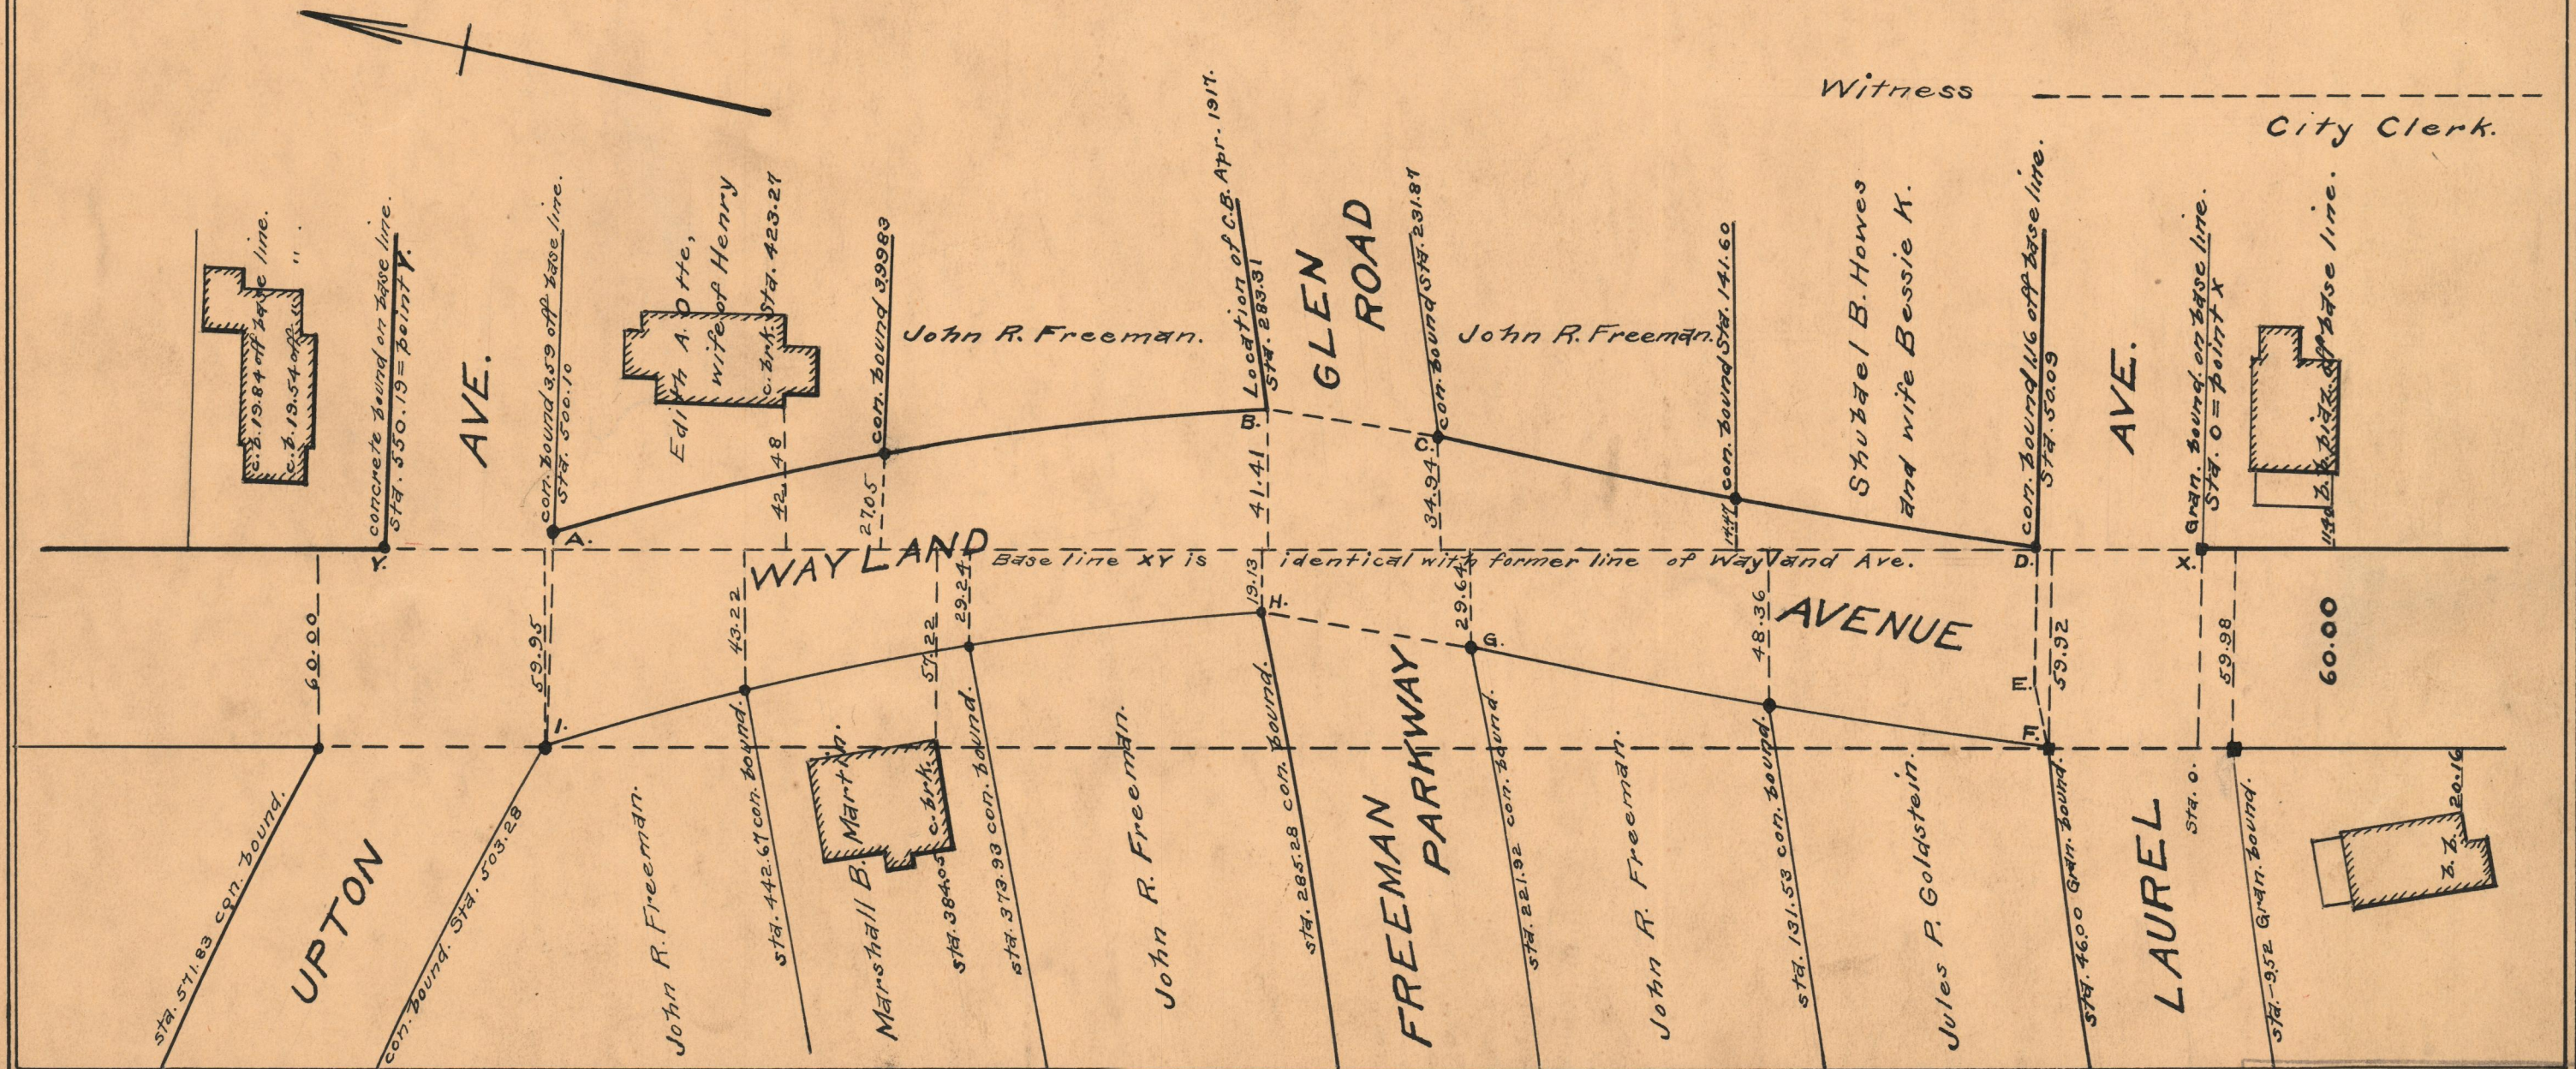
Witness

City Clerk.

c.b. 19.84 off base line.
c.b. 19.54 " "

concrete bound on base line. Sta. 550.19 = point Y.

AVE.

con. bound 3.59 off base line. Sta. 500.10

Edith A. Otte, wife of Henry

c. brk. Sta. 423.27

con. bound 399.83

John R. Freeman.

Location of C.B. Apr. 1917. Sta. 283.31

GLEN ROAD

con. bound Sta. 231.81

John R. Freeman.

con. bound Sta. 141.60

Stubbel B. Howes and wife Bessie K.

con. bound 1.16 off base line. Sta. 50.09

AVE.

Gran. bound on base line. Sta. 0 = point X

1.98 off base line.

A.

B.

C.

D.

X.

Y.

42.48

27.05

41.41

34.94

4.44

WAYLAND

Base line XY is identical with former line of Wayland Ave.

AVENUE

60.00

59.95

43.22

57.22

29.24

19.13

H.

29.64

G.

48.36

E.

59.92

F.

59.98

60.00

I.

UPTON

sta. 571.83 con. bound.

con. bound. Sta. 503.28

John R. Freeman.

sta. 442.67 con. bound.

Marshall B. Martin.

c. brk.

sta. 384.05

sta. 373.93 con. bound.

John R. Freeman.

sta. 285.28 con. bound.

FREEMAN PARKWAY

sta. 221.92 con. bound.

John R. Freeman.

sta. 131.53 con. bound.

Jules P. Goldstein.

sta. 46.00 Gran. bound.

LAUREL

sta. 0.

sta. -9.52 Gran. bound.

b. 20.16